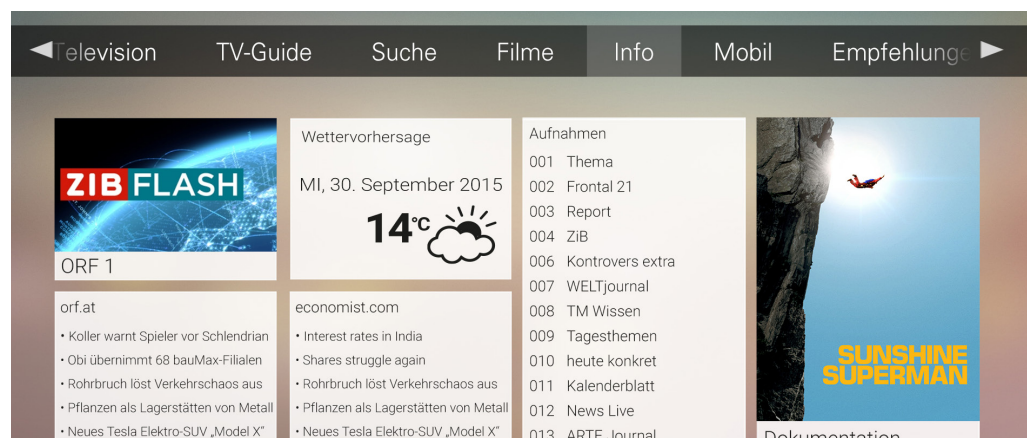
Television TV-Guide Suche Filme Info Mobil Empfehlunge

ZIB FLASH
ORF 1

Wettervorhersage
MI, 30. September 2015
14°C

Aufnahmen
001 Thema
002 Frontal 21
003 Report
004 ZiB
006 Kontrovers extra
007 WELTjournal
008 TM Wissen
009 Tagesthemen
010 heute konkret
011 Kalenderblatt
012 News Live
013 ARTE Journal

SUNSHINE SUPERMAN
Dokumentation

orf.at
• Koller warnt Spieler vor Schlendrian
• Obi übernimmt 68 bauMax-Filialen
• Rohrbruch löst Verkehrschaos aus
• Pflanzen als Lagerstätten von Metall
• Neues Tesla Elektro-SUV „Model X"

economist.com
• Interest rates in India
• Shares struggle again
• Rohrbruch löst Verkehrschaos aus
• Pflanzen als Lagerstätten von Metall
• Neues Tesla Elektro-SUV „Model X"